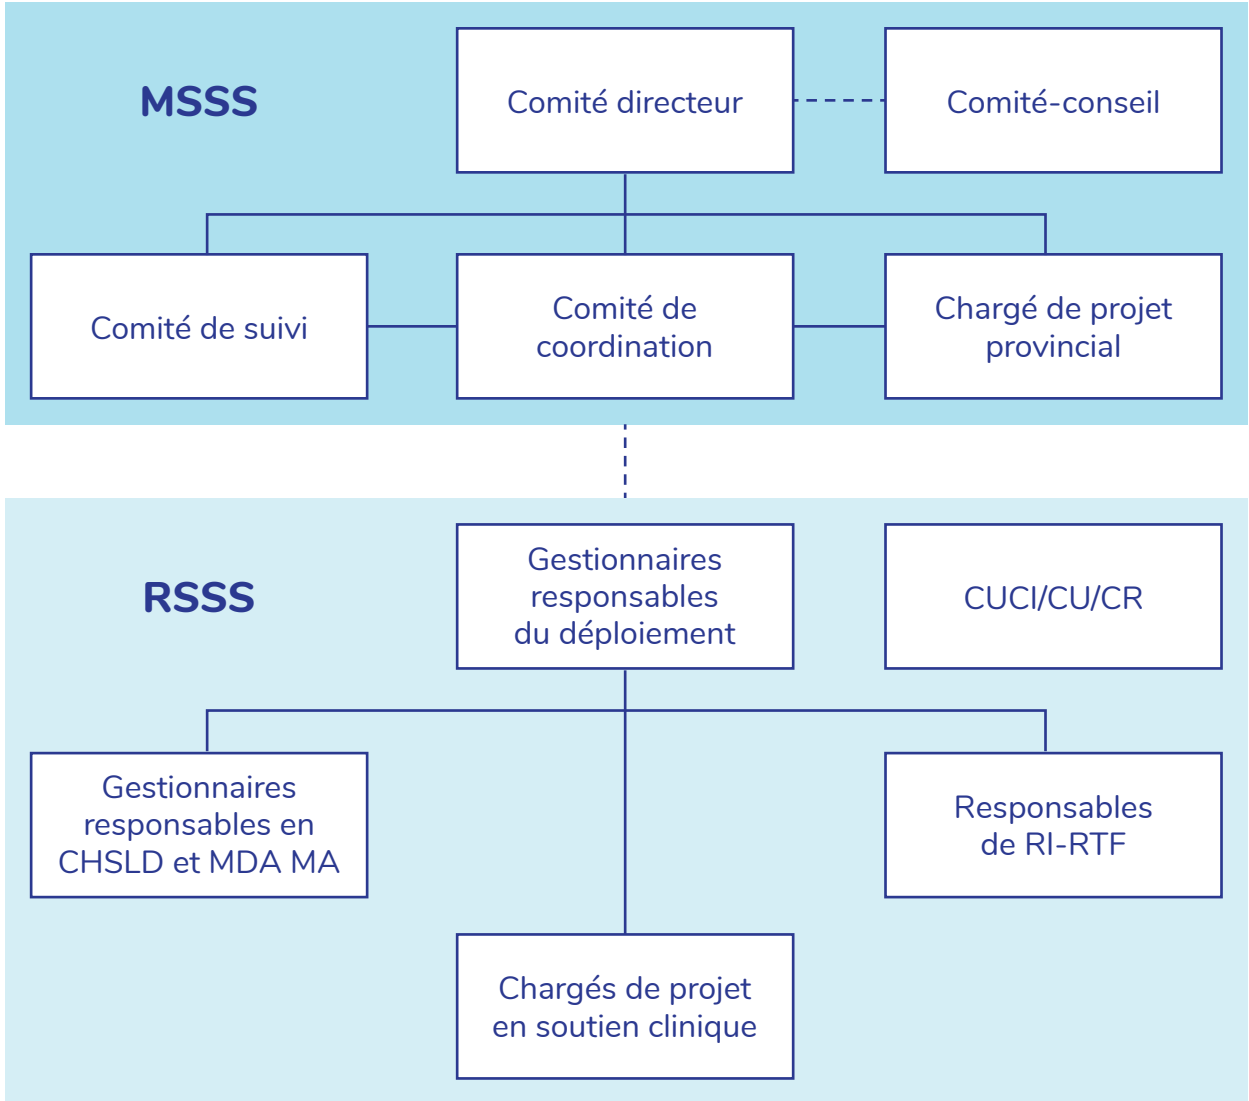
MSSS

Comité directeur

Comité-conseil

Comité de suivi

Comité de coordination

Chargé de projet provincial

RSSS

Gestionnaires responsables du déploiement

CUCI/CU/CR

Gestionnaires responsables en CHSLD et MDA MA

Responsables de RI-RTF

Chargés de projet en soutien clinique